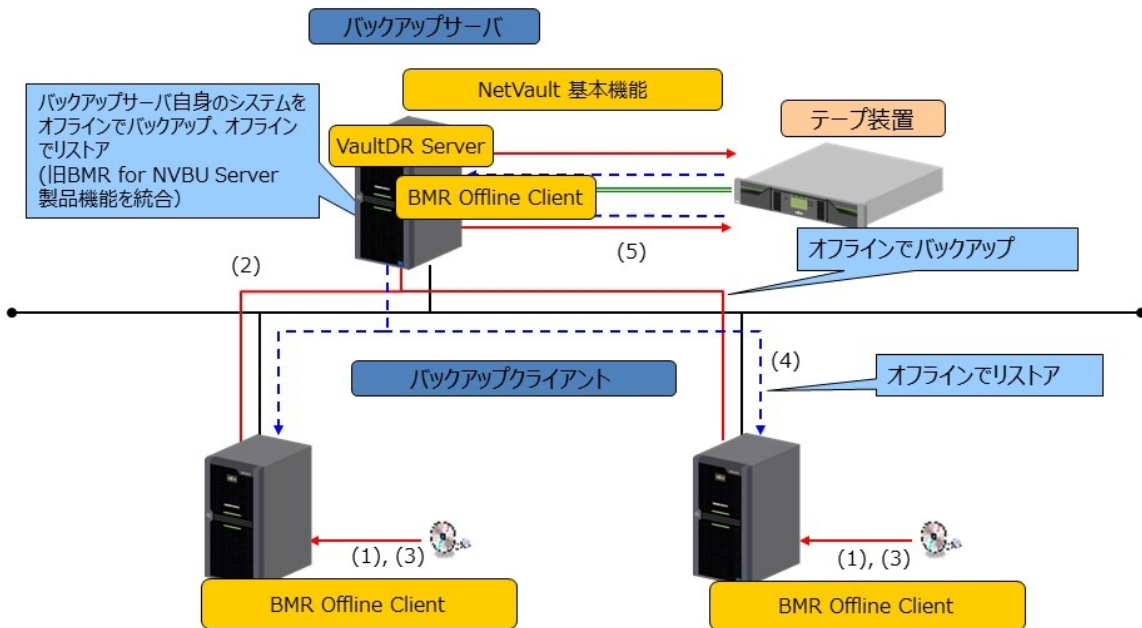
バックアップサーバ

NetVault 基本機能

バックアップサーバ自身のシステムをオフラインでバックアップ、オフラインでリストア
(旧BMR for NVBU Server製品機能を統合)

テープ装置

VaultDR Server

BMR Offline Client

(2)

(5)

オフラインでバックアップ

(4)

バックアップクライアント

オフラインでリストア

(1), (3)

(1), (3)

BMR Offline Client

BMR Offline Client